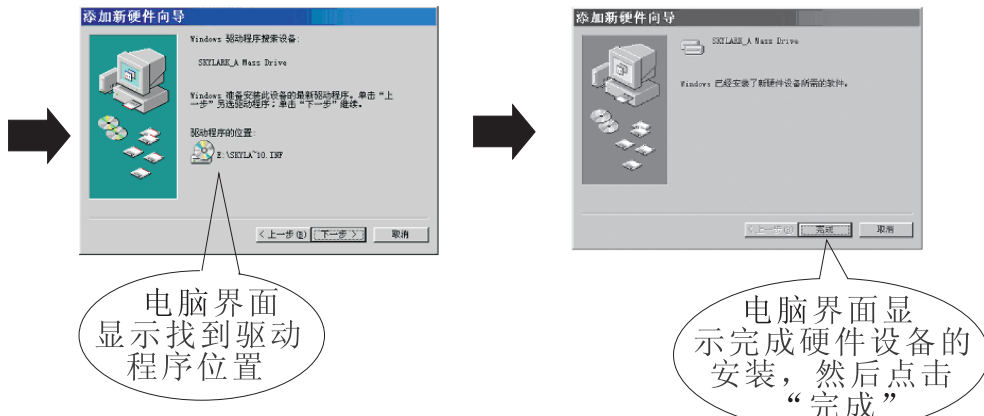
添加新硬件向导

Windows 驱动程序搜索设备:

SKYLARK_A Mass Drive

Windows 准备安装此设备的最新驱动程序。单击“上一步”另选驱动程序；单击“下一步”继续。

驱动程序的位置:

E:\SKYLA~10.INF

< 上一步(B) 下一步 > 取消

电脑界面显示找到驱动程序位置

添加新硬件向导

SKYLARK_A Mass Drive

Windows 已经安装了新硬件设备所需的软件。

< 上一步(B) 完成 取消

电脑界面显示完成硬件设备的安装，然后点击“完成”